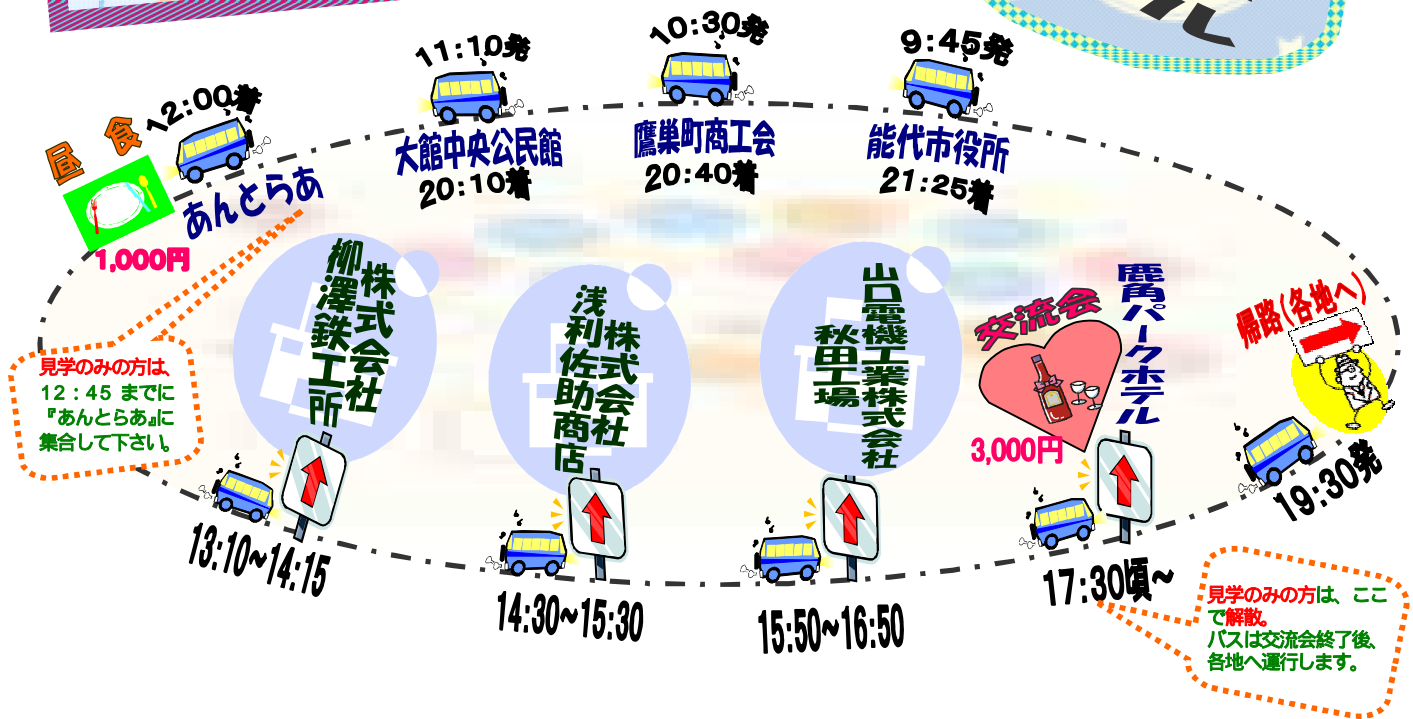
11:10発
10:30発
9:45発

昼食 12:00着
あんとらあ
1,000円

大館中央公民館
20:10着

鷹巣町商工会
20:40着

能代市役所
21:25着

株式会社
柳澤鉄工所

株式会社
浅利佐助商店

山口電機工業株式会社
秋田工場

交流会
3,000円

鹿角パークホテル

帰路(各地へ)

見学のみの方は、12:45までに『あんとらあ』に集合して下さい。

13:10~14:15

14:30~15:30

15:50~16:50

17:30頃~

19:30発

見学のみの方は、ここで解散。
バスは交流会終了後、各地へ運行します。